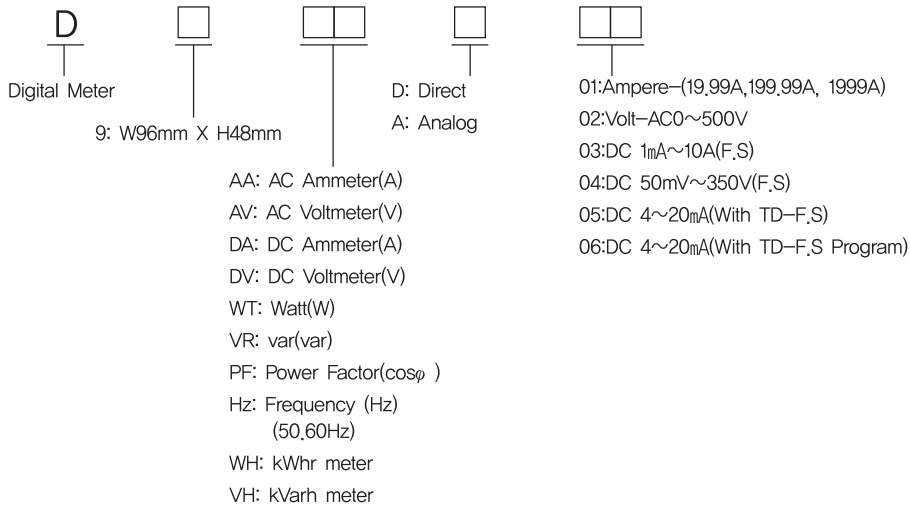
D

Digital Meter

9: W96mm X H48mm

AA: AC Ammeter(A)
AV: AC Voltmeter(V)
DA: DC Ammeter(A)
DV: DC Voltmeter(V)
WT: Watt(W)
VR: var(var)
PF: Power Factor(cos$\varphi$ )
Hz: Frequency (Hz) (50,60Hz)
WH: kWhr meter
VH: kVarh meter

D: Direct
A: Analog

01:Ampere-(19.99A,199.99A, 1999A)
02:Volt-AC0~500V
03:DC 1mA~10A(F.S)
04:DC 50mV~350V(F.S)
05:DC 4~20mA(With TD-F.S)
06:DC 4~20mA(With TD-F.S Program)